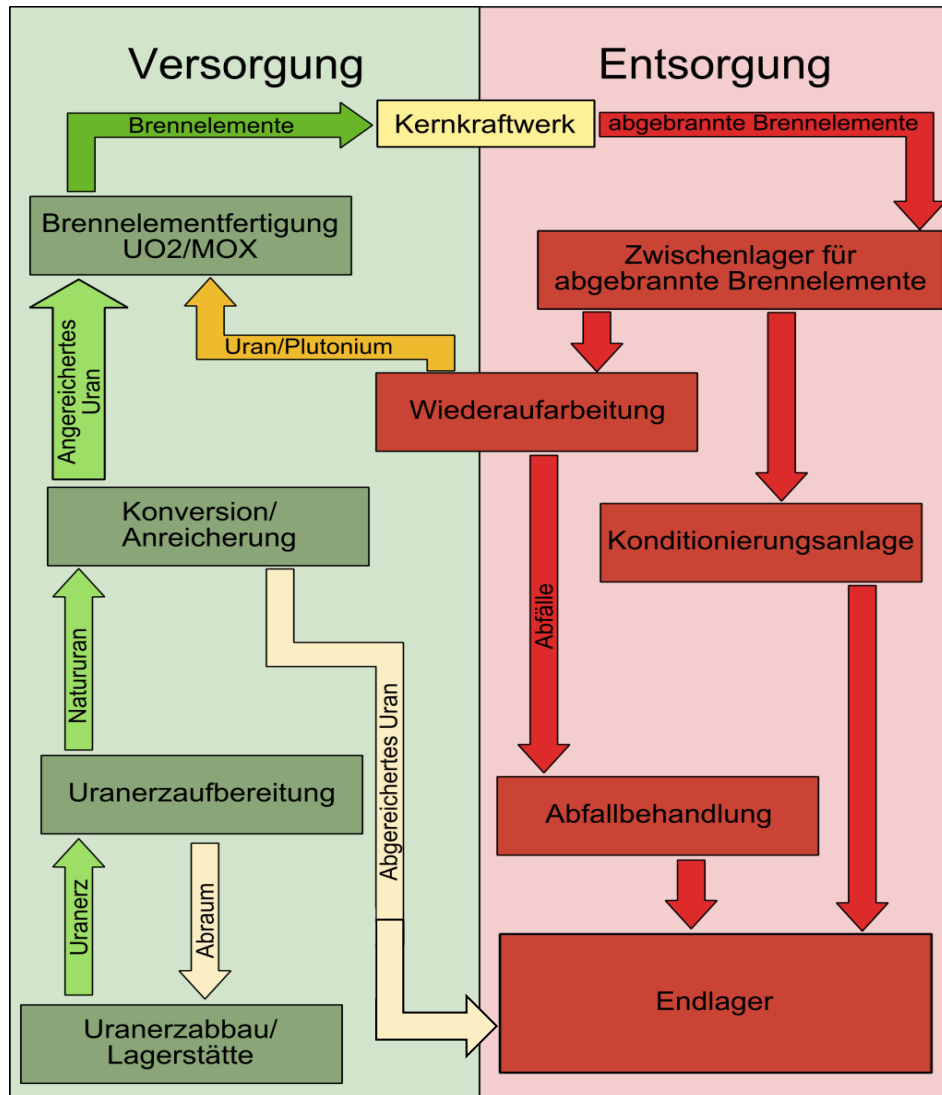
Versorgung

Entsorgung

Brennelemente

Kernkraftwerk

abgebrannte Brennelemente

Brennelementfertigung UO2/MOX

Zwischenlager für abgebrannte Brennelemente

Angereichertes Uran

Uran/Plutonium

Wiederaufarbeitung

Konversion/ Anreicherung

Konditionierungsanlage

Abfälle

Natururan

Abgereichertes Uran

Uranerzaufbereitung

Abfallbehandlung

Uranerz

Abraum

Endlager

Uranerzabbau/ Lagerstätte